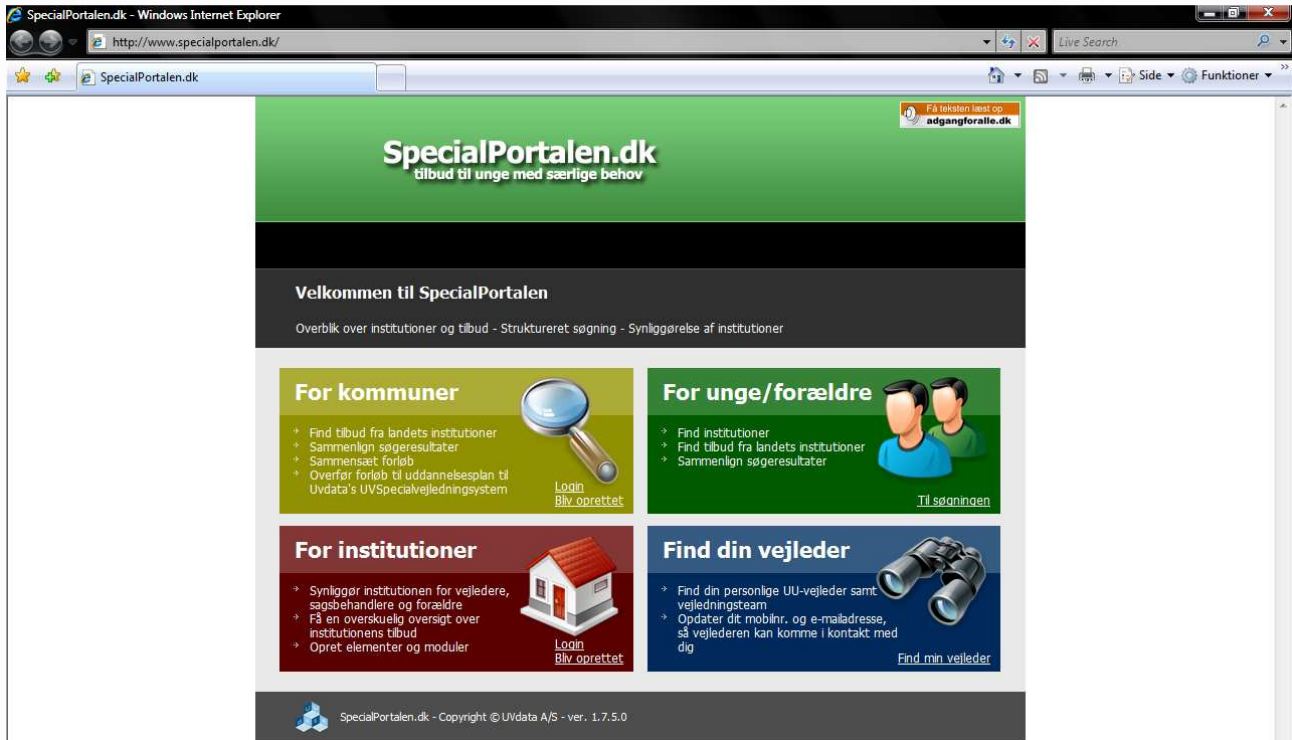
SpecialPortalen.dk - Windows Internet Explorer

http://www.specialportalen.dk/

Live Search

SpecialPortalen.dk

Side ▾ Funktioner ▾

Få teksten læst op
adgangforalle.dk

SpecialPortalen.dk
tilbud til unge med særlige behov

Velkommen til SpecialPortalen

Overblik over institutioner og tilbud - Struktureret søgning - Synliggørelse af institutioner

For kommuner

- Find tilbud fra landets institutioner
- Sammenlign søgeresultater
- Sammensæt forløb
- Overfør forløb til uddannelsesplan til Uvdata's UVSpecialvejledningsystem

Login
Bliv oprettet

For unge/forældre

- Find institutioner
- Find tilbud fra landets institutioner
- Sammenlign søgeresultater

Til søgningen

For institutioner

- Synliggør institutionen for vejledere, sagsbehandlere og forældre
- Få en overskuelig oversigt over institutionens tilbud
- Opret elementer og moduler

Login
Bliv oprettet

Find din vejleder

- Find din personlige UU-vejleder samt vejledningsteam
- Opdater dit mobilnr. og e-mailadresse, så vejlederen kan komme i kontakt med dig

Find min vejleder

SpecialPortalen.dk - Copyright © UVdata A/S - ver. 1.7.5.0